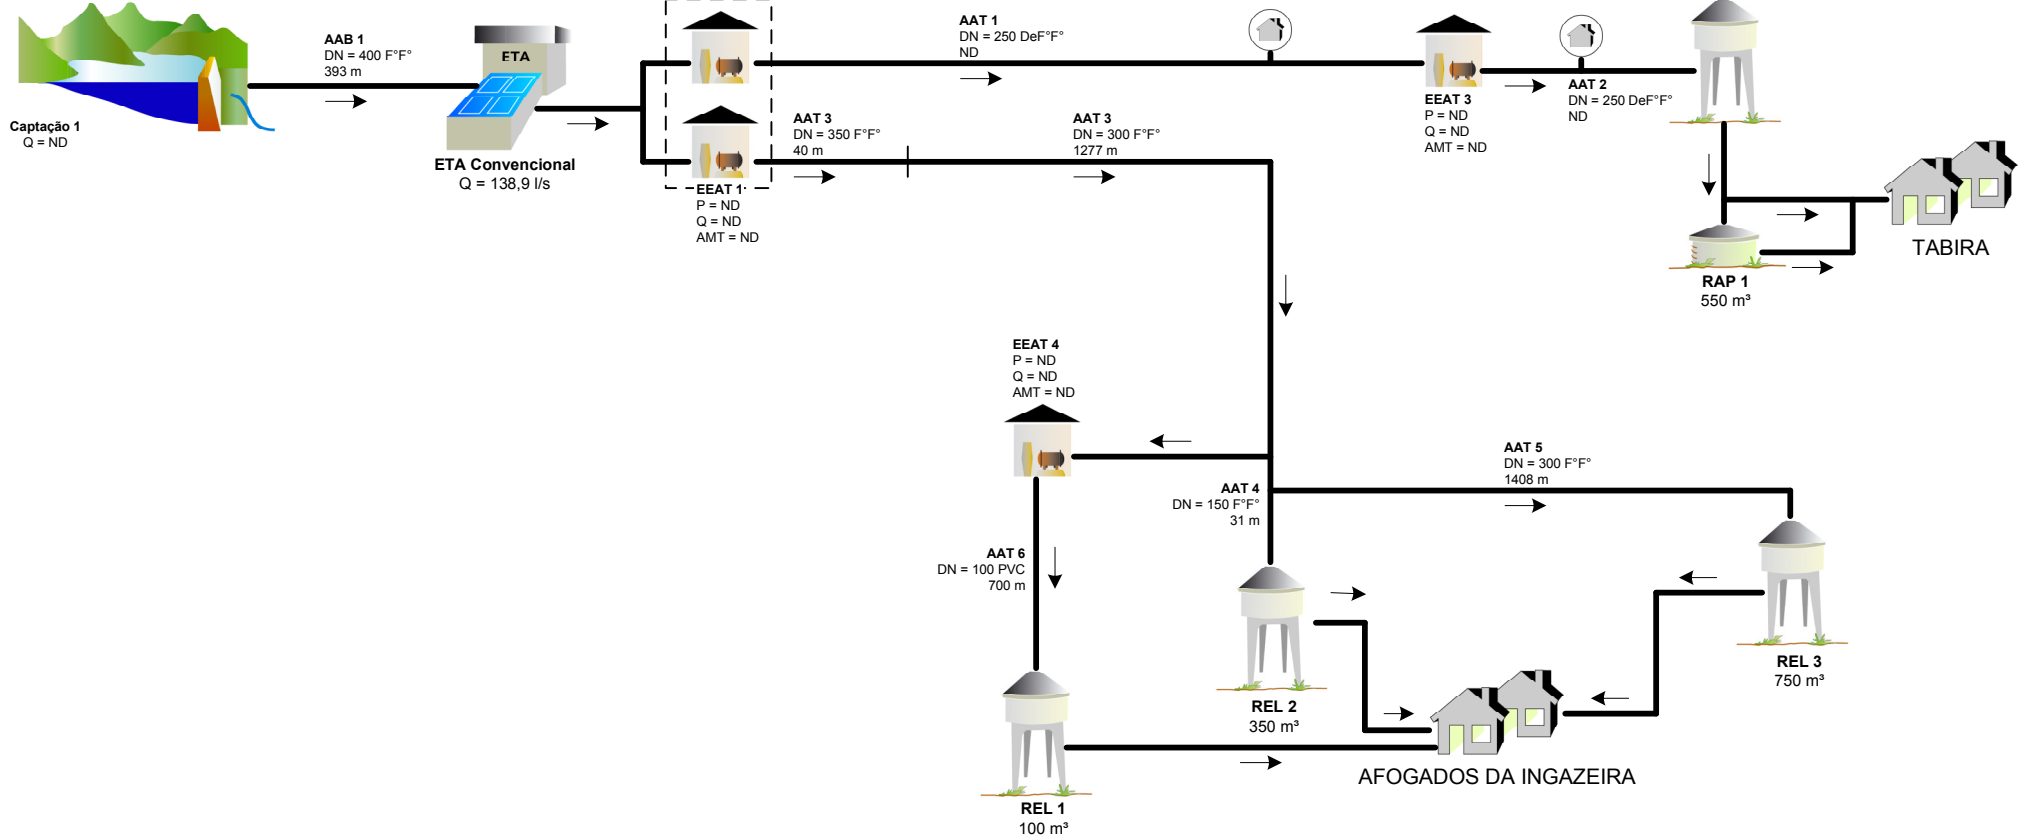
Captação 1
Q = ND

AAB 1
DN = 400 F°F°
393 m

ETA

ETA Convencional
Q = 138,9 l/s

EEAT 1
P = ND
Q = ND
AMT = ND

AAT 1
DN = 250 DeF°F°
ND

AAT 3
DN = 350 F°F°
40 m

AAT 3
DN = 300 F°F°
1277 m

EEAT 3
P = ND
Q = ND
AMT = ND

AAT 2
DN = 250 DeF°F°
ND

RAP 1
550 m³

TABIRA

EEAT 4
P = ND
Q = ND
AMT = ND

AAT 4
DN = 150 F°F°
31 m

AAT 5
DN = 300 F°F°
1408 m

AAT 6
DN = 100 PVC
700 m

REL 2
350 m³

REL 3
750 m³

REL 1
100 m³

AFOGADOS DA INGAZEIRA